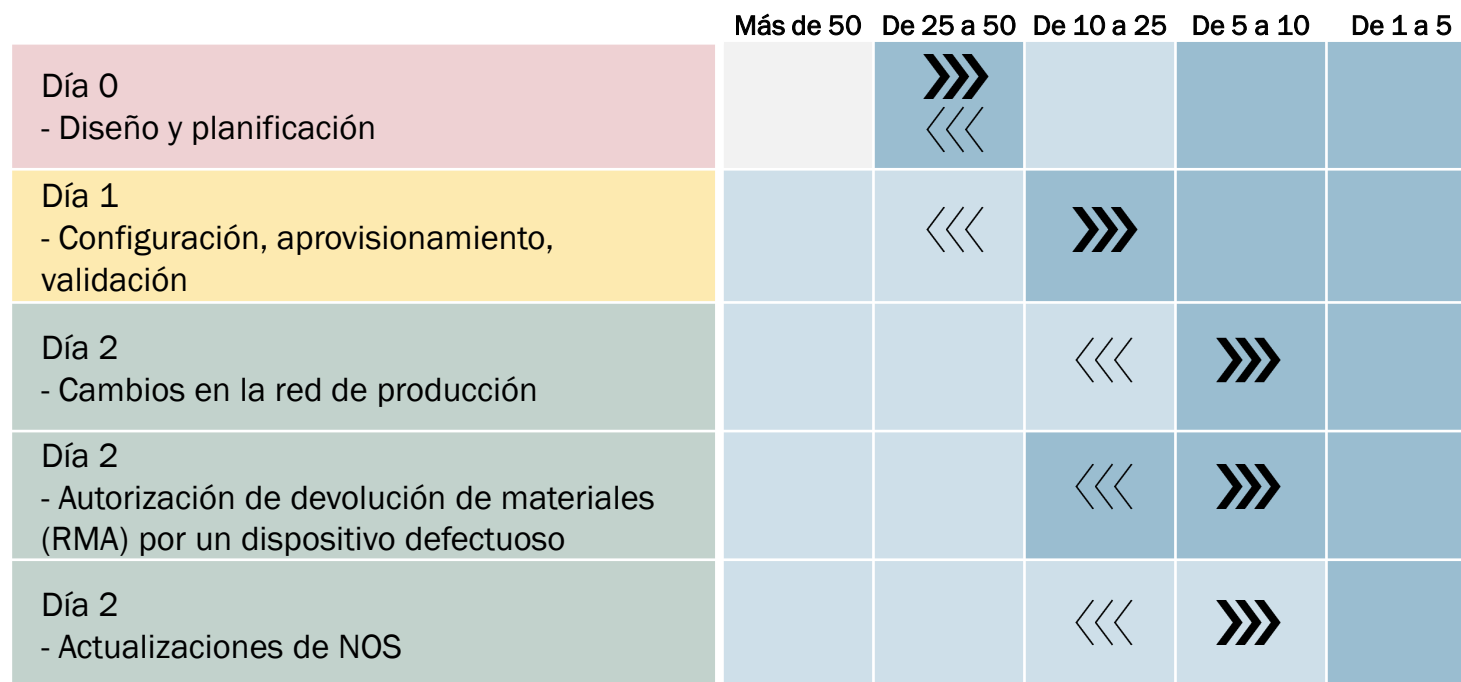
|  | Más de 50 | De 25 a 50 | De 10 a 25 | De 5 a 10 | De 1 a 5 |
|---|---|---|---|---|---|
| Día 0<br>- Diseño y planificación | | | | | |
| Día 1<br>- Configuración, aprovisionamiento, validación | | | | | |
| Día 2<br>- Cambios en la red de producción | | | | | |
| Día 2<br>- Autorización de devolución de materiales (RMA) por un dispositivo defectuoso | | | | | |
| Día 2<br>- Actualizaciones de NOS | | | | | |